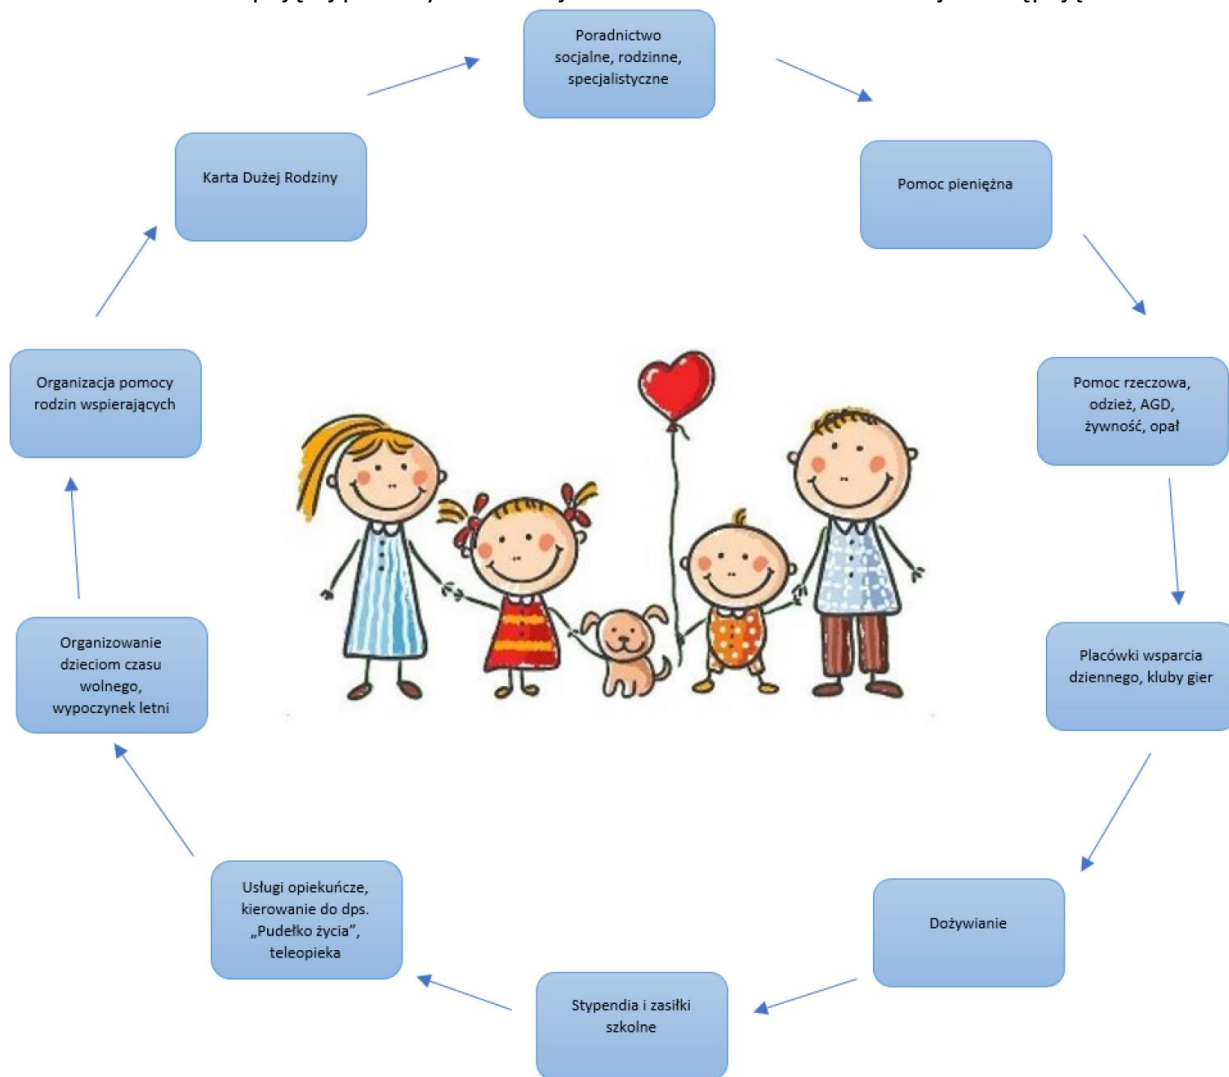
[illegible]

Poradnictwo socjalne, rodzinne, specjalistyczne

Pomoc pieniężna

Pomoc rzeczowa, odzież, AGD, żywność, opał

Placówki wsparcia dziennego, kluby gier

Dożywianie

Stypendia i zasiłki szkolne

Usługi opiekuńcze, kierowanie do dps. „Pudełko życia", teleopieka

Organizowanie dzieciom czasu wolnego, wypoczynek letni

Organizacja pomocy rodzin wspierających

Karta Dużej Rodziny